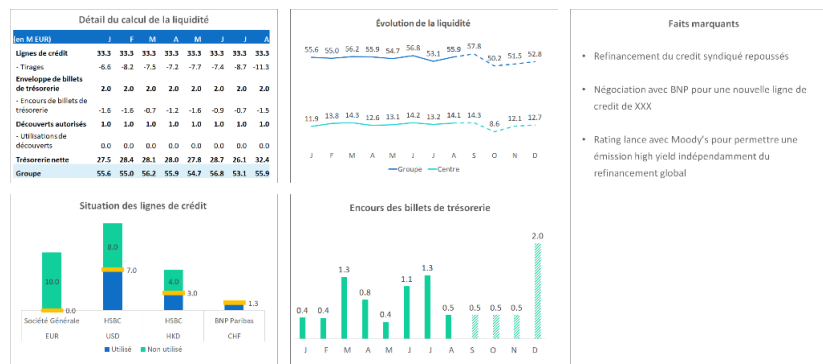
Détail du calcul de la liquidité

| (en M EUR) | J | F | M | A | M | J | J | A |
|---|---|---|---|---|---|---|---|---|
| Lignes de crédit | 33.3 | 33.3 | 33.3 | 33.3 | 33.3 | 33.3 | 33.3 | 33.3 |
| - Tirages | -6.6 | -8.2 | -7.5 | -7.2 | -7.7 | -7.4 | -8.7 | -11.3 |
| Enveloppe de billets de trésorerie | 2.0 | 2.0 | 2.0 | 2.0 | 2.0 | 2.0 | 2.0 | 2.0 |
| - Encours de billets de trésorerie | -1.6 | -1.6 | -0.7 | -1.2 | -1.6 | -0.9 | -0.7 | -1.5 |
| Découverts autorisés | 1.0 | 1.0 | 1.0 | 1.0 | 1.0 | 1.0 | 1.0 | 1.0 |
| - Utilisations de découverts | 0.0 | 0.0 | 0.0 | 0.0 | 0.0 | 0.0 | 0.0 | 0.0 |
| Trésorerie nette | 27.5 | 28.4 | 28.1 | 28.0 | 27.8 | 28.7 | 26.1 | 32.4 |
| Groupe | 55.6 | 55.0 | 56.2 | 55.9 | 54.7 | 56.8 | 53.1 | 55.9 |

Évolution de la liquidité

55.6 55.0 56.2 55.9 54.7 56.8 53.1 55.9 57.8 50.2 51.5 52.8
11.9 13.8 14.3 12.6 13.1 14.2 13.2 14.1 14.3 8.6 12.1 12.7
J F M A M J J A S O N D
Groupe Centre

Faits marquants

Refinancement du credit syndiqué repoussés

Négociation avec BNP pour une nouvelle ligne de credit de XXX

Rating lance avec Moody's pour permettre une émission high yield indépendamment du refinancement global

Situation des lignes de crédit

10.0 0.0 8.0 7.0 4.0 3.0 1.3
Société Générale EUR
HSBC USD
HSBC HKD
BNP Paribas CHF
Utilisé Non utilisé

Encours des billets de trésorerie

0.4 0.4 1.3 0.8 0.4 1.1 1.3 0.5 0.5 0.5 0.5 2.0
J F M A M J J A S O N D